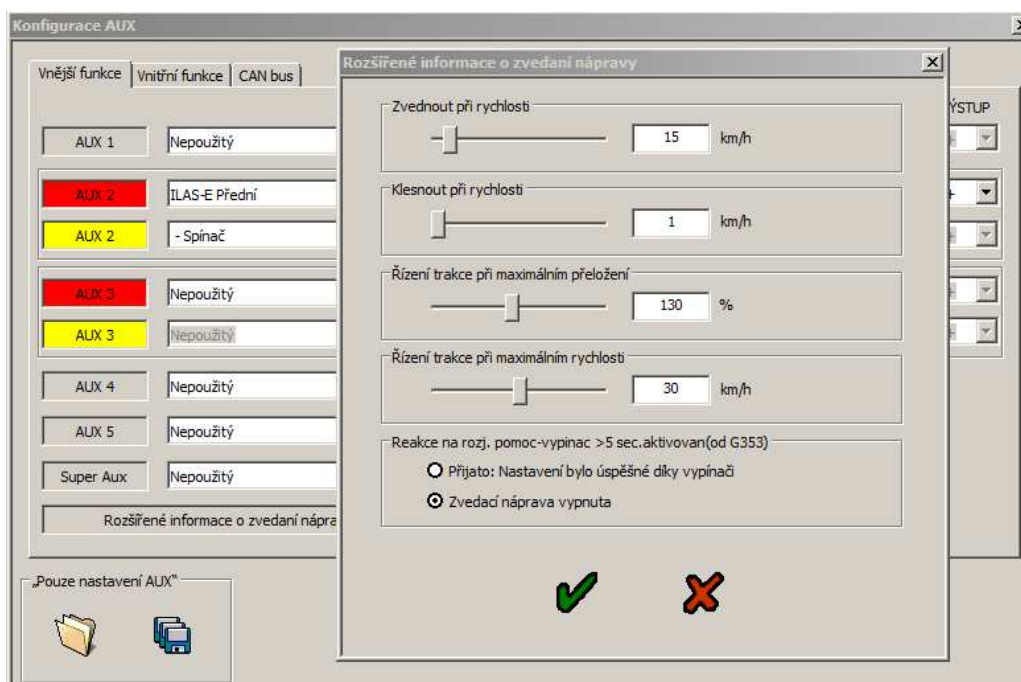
Konfigurace AUX

Vnější funkce | Vnitřní funkce | CAN bus

AUX 1 | Nepoužitý
AUX 2 | ILAS-E Přední
AUX 2 | - Spínač
AUX 3 | Nepoužitý
AUX 3 | Nepoužitý
AUX 4 | Nepoužitý
AUX 5 | Nepoužitý
Super Aux | Nepoužitý

Rozšířené informace o zvedaní nápra

ÝSTUP

„Pouze nastavení AUX"

Rozšířené informace o zvedaní nápravy

Zvednout při rychlosti
15 km/h

Klesnout při rychlosti
1 km/h

Řízení trakce při maximálním přeložení
130 %

Řízení trakce při maximálním rychlosti
30 km/h

Reakce na rozj. pomoc-vypinac >5 sec.aktivovan(od G353)
Přijato: Nastavení bylo úspěšné díky vypínači
Zvedací náprava vypnuta